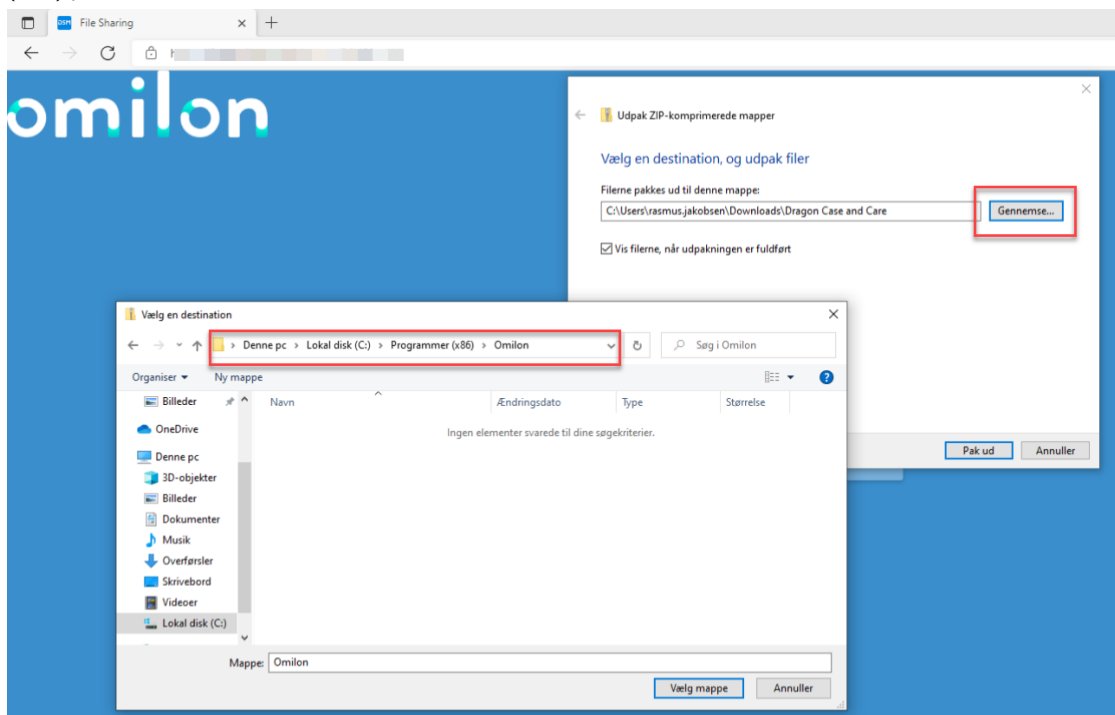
DSM File Sharing

omilon

Udpak ZIP-komprimerede mapper

Vælg en destination, og udpak filer

Filerne pakkes ud til denne mappe:

C:\Users\rasmus.jakobsen\Downloads\Dragon Case and Care

Gennemse...

Vis filerne, når udpakningen er fuldført

Pak ud

Annuller

Vælg en destination

Denne pc › Lokal disk (C:) › Programmer (x86) › Omilon

Søg i Omilon

Organiser ▾

Ny mappe

Billeder

OneDrive

Denne pc

3D-objekter

Billeder

Dokumenter

Musik

Overførsler

Skrivebord

Videoer

Lokal disk (C:)

| Navn | Ændringsdato | Type | Størrelse |
|---|---|---|---|

Ingen elementer svarede til dine søgekriterier.

Mappe: Omilon

Vælg mappe

Annuller